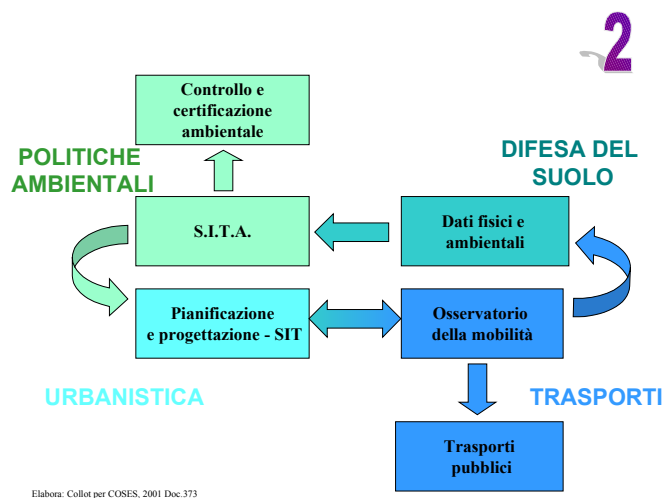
2

Controllo e certificazione ambientale

POLITICHE AMBIENTALI

DIFESA DEL SUOLO

S.I.T.A.

Dati fisici e ambientali

Pianificazione e progettazione - SIT

Osservatorio della mobilità

URBANISTICA

TRASPORTI

Trasporti pubblici

Elabora: Collot per COSES, 2001 Doc.373